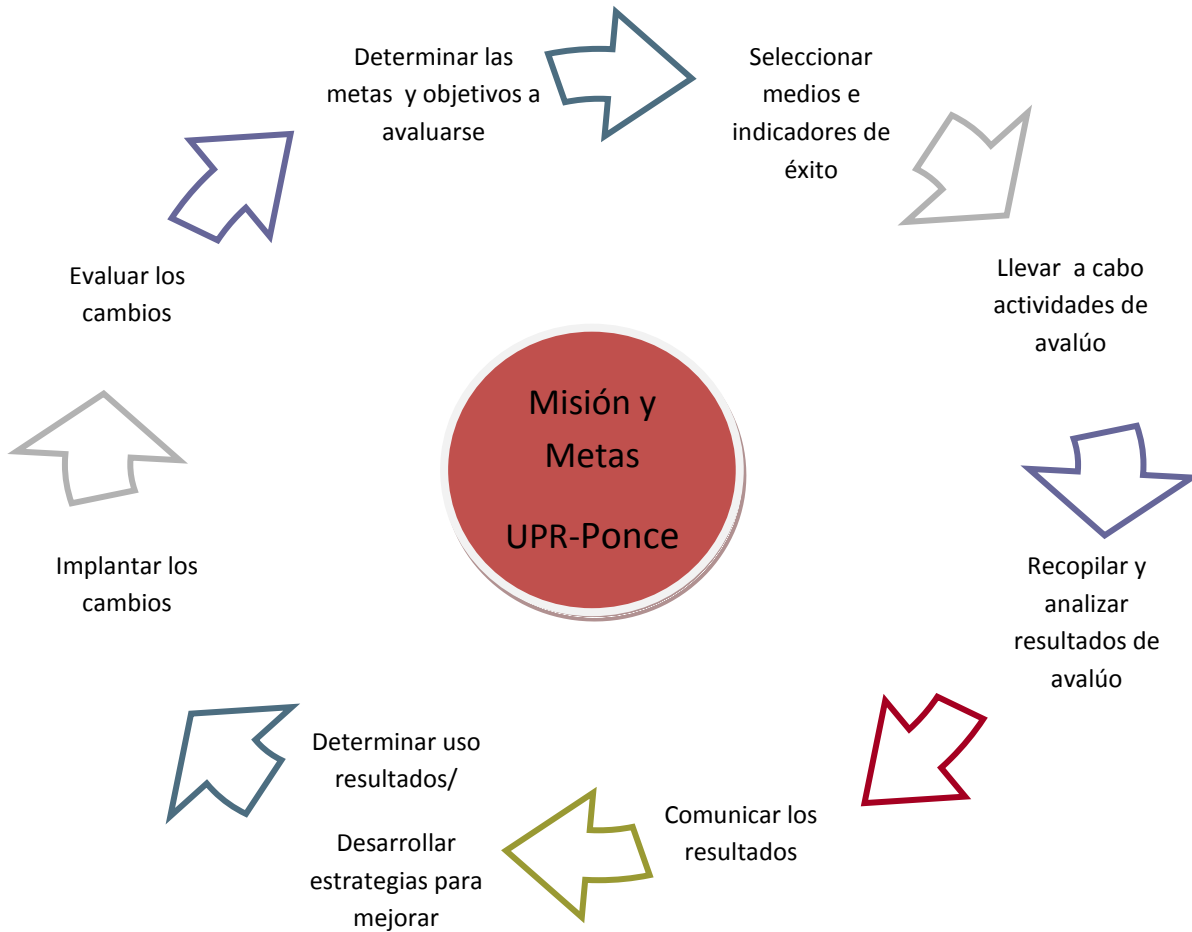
Misión y Metas

UPR-Ponce

Determinar las metas y objetivos a avaluarse

Seleccionar medios e indicadores de éxito

Llevar a cabo actividades de avalúo

Recopilar y analizar resultados de avalúo

Comunicar los resultados

Determinar uso resultados/

Desarrollar estrategias para mejorar

Implantar los cambios

Evaluar los cambios